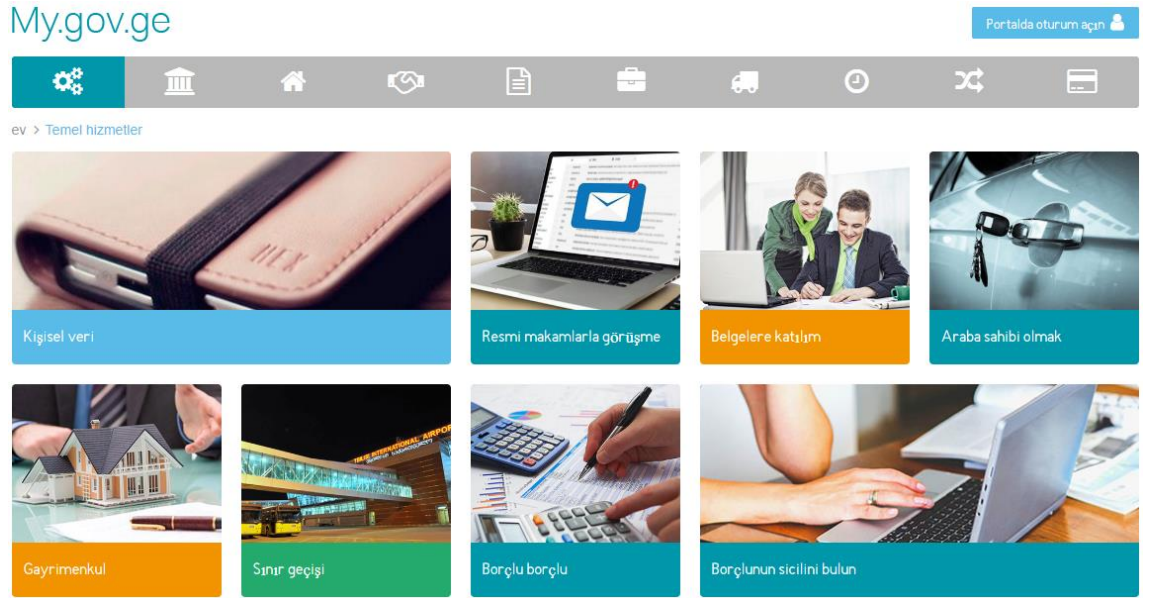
My.gov.ge

Portalda oturum açın

ev > Temel hizmetler

Kişisel veri

Resmi makamlarla görüşme

Belgelere katılım

Araba sahibi olmak

TBILISI INTERNATIONAL AIRPORT

Gayrimenkul

Sınır geçişi

Borçlu borçlu

Borçlunun sicilini bulun